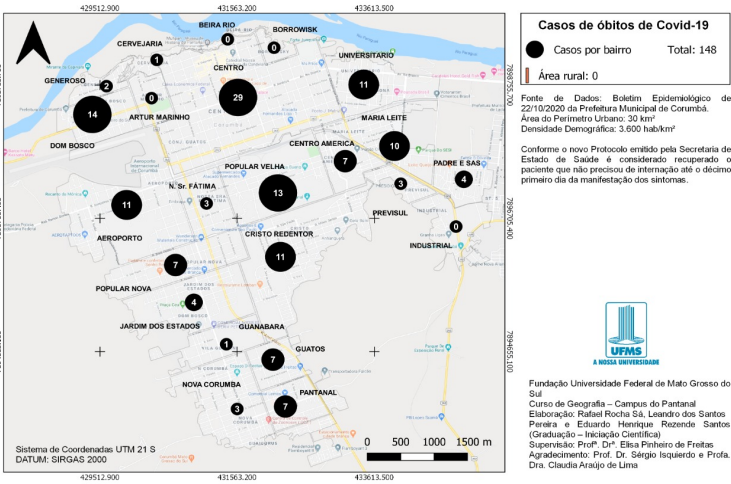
429512.900 431563.200 433613.500

BEIRA RIO 0
BORROWISK 0
CERVEJARIA 1
CENTRO
UNIVERSITARIO 11
GENEROSO 2
0
29
14
ARTUR MARINHO
MARIA LEITE
DOM BOSCO
CENTRO AMERICA 10
7
PADRE E SAS
4
POPULAR VELHA
N. Sr. FÁTIMA 13
3
11
3
PREVISUL
AEROPORTO
CRISTO REDENTOR 0
INDUSTRIAL
7 11
POPULAR NOVA
4
JARDIM DOS ESTADOS
GUANABARA
1
GUATOS
7
NOVA CORUMBA
PANTANAL
3
7

7898755.200
7896705.400
7894655.100

Sistema de Coordenadas UTM 21 S
DATUM: SIRGAS 2000

0 500 1000 1500 m

429512.900 431563.200 433613.500

Casos de óbitos de Covid-19

Casos por bairro Total: 148

Área rural: 0

Fonte de Dados: Boletim Epidemiológico de 22/10/2020 da Prefeitura Municipal de Corumbá.
Área do Perímetro Urbano: 30 km²
Densidade Demográfica: 3.600 hab/km²

Conforme o novo Protocolo emitido pela Secretaria de Estado de Saúde é considerado recuperado o paciente que não precisou de internação até o décimo primeiro dia da manifestação dos sintomas.

UFMS
A NOSSA UNIVERSIDADE

Fundação Universidade Federal de Mato Grosso do Sul
Curso de Geografia – Campus do Pantanal
Elaboração: Rafael Rocha Sá, Leandro dos Santos Pereira e Eduardo Henrique Rezende Santos (Graduação – Iniciação Científica)
Supervisão: Profª. Drª. Elisa Pinheiro de Freitas
Agradecimento: Prof. Dr. Sérgio Isquierdo e Profa. Dra. Claudia Araújo de Lima